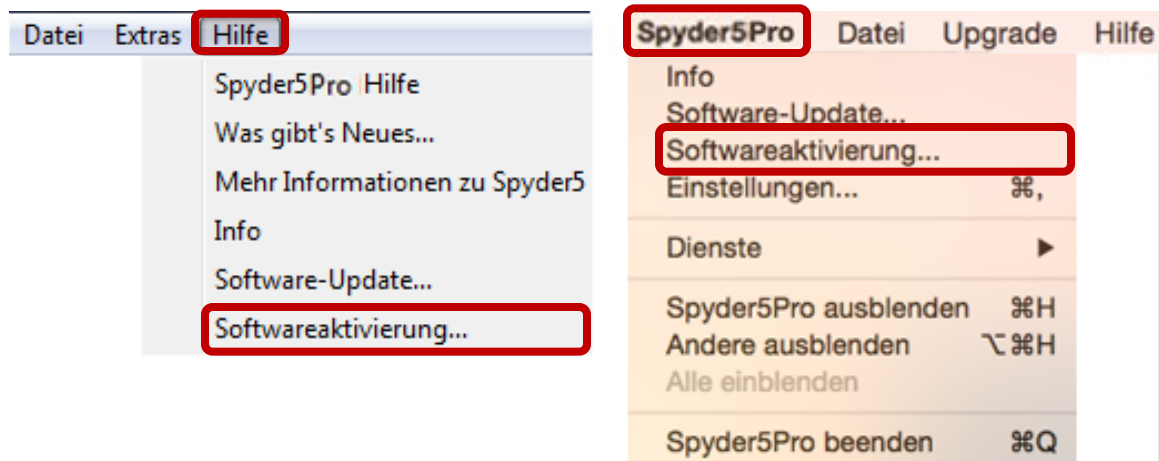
Datei Extras Hilfe

Spyder5Pro Hilfe
Was gibt's Neues...
Mehr Informationen zu Spyder5
Info
Software-Update...
Softwareaktivierung...

Spyder5Pro Datei Upgrade Hilfe

Info
Software-Update...
Softwareaktivierung...
Einstellungen... ⌘,

Dienste ▶

Spyder5Pro ausblenden ⌘H
Andere ausblenden ⌥⌘H
Alle einblenden

Spyder5Pro beenden ⌘Q